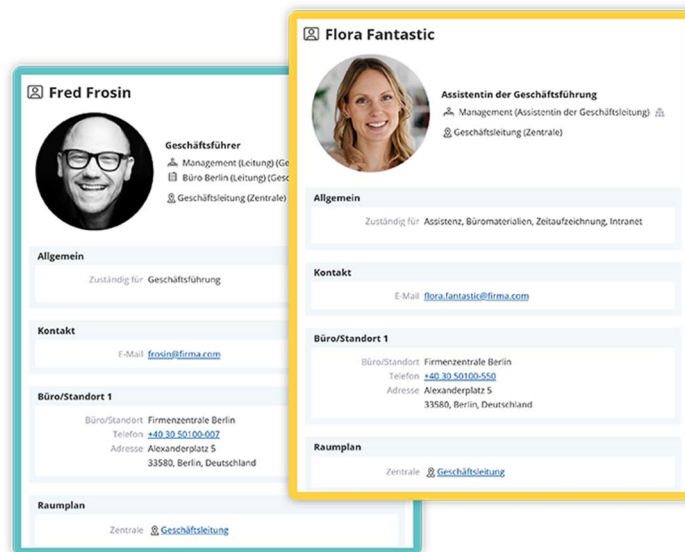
Fred Frosin

Geschäftsführer
Management (Leitung) (Ge
Büro Berlin (Leitung) (Gesc
Geschäftsleitung (Zentrale)

Allgemein
Zuständig für Geschäftsführung

Kontakt
E-Mail frosin@firma.com

Büro/Standort 1
Büro/Standort Firmenzentrale Berlin
Telefon +40 30 50100-007
Adresse Alexanderplatz 5
33580, Berlin, Deutschland

Raumplan
Zentrale Geschäftsleitung

Flora Fantastic

Assistentin der Geschäftsführung
Management (Assistentin der Geschäftsleitung)
Geschäftsleitung (Zentrale)

Allgemein
Zuständig für Assistenz, Büromaterialien, Zeitaufzeichnung, Intranet

Kontakt
E-Mail flora.fantastic@firma.com

Büro/Standort 1
Büro/Standort Firmenzentrale Berlin
Telefon +40 30 50100-550
Adresse Alexanderplatz 5
33580, Berlin, Deutschland

Raumplan
Zentrale Geschäftsleitung